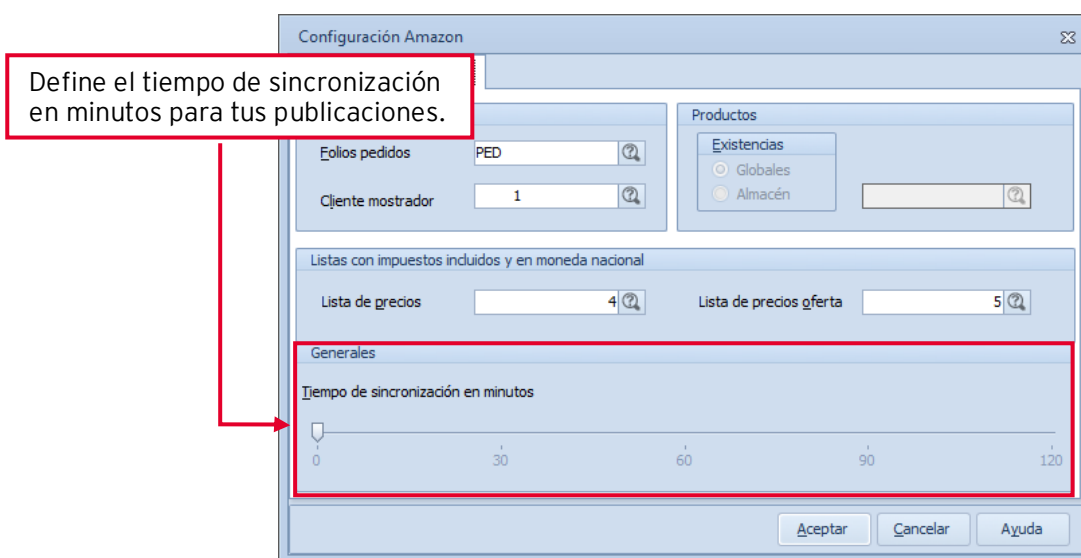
Configuración Amazon

Define el tiempo de sincronización en minutos para tus publicaciones.

Folios pedidos PED

Cliente mostrador 1

Productos

Existencias

Globales

Almacén

Listas con impuestos incluidos y en moneda nacional

Lista de precios 4

Lista de precios oferta 5

Generales

Tiempo de sincronización en minutos

0 30 60 90 120

Aceptar Cancelar Ayuda